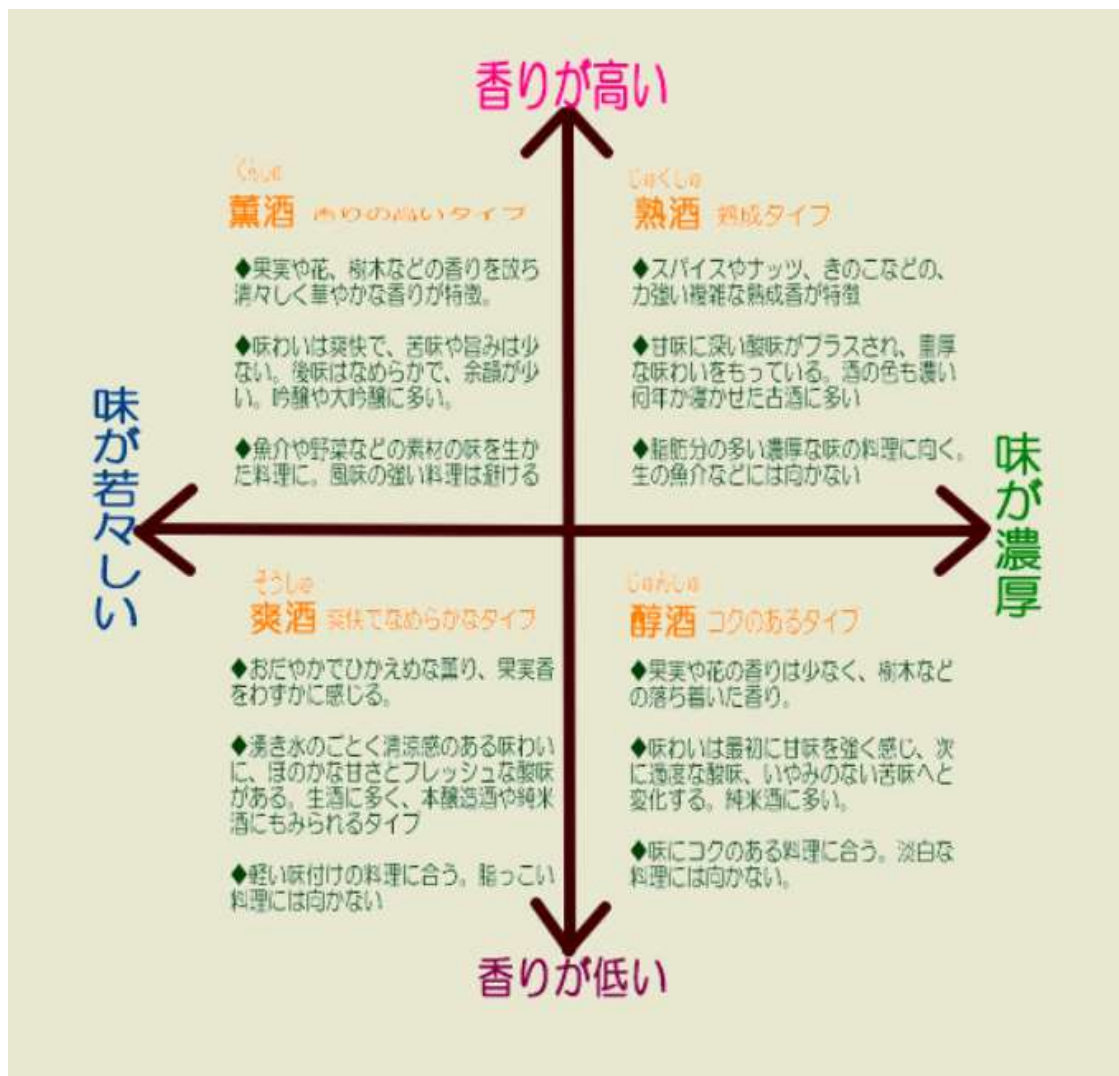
香りが高い

くんしゅ
薫酒 香りの高いタイプ

◆果実や花、樹木などの香りを放ち清々しく華やかな香りが特徴。

◆味わいは爽快で、苦味や旨みは少ない。後味はなめらかで、余韻が少い。吟醸や大吟醸に多い。

◆魚介や野菜などの素材の味を生かた料理に。風味の強い料理は避ける

じゅくしゅ
熟酒 熟成タイプ

◆スパイスやナッツ、きのこなどの、力強い複雑な熟成香が特徴

◆甘味に深い酸味がプラスされ、重厚な味わいをもっている。酒の色も濃い何年か寝かせた古酒に多い

◆脂肪分の多い濃厚な味の料理に向く。生の魚介などには向かない

味が若々しい

味が濃厚

そうしゅ
爽酒 爽快でなめらかなタイプ

◆おだやかでひかえめな薫り、果実香をわずかに感じる。

◆湧き水のごとく清涼感のある味わいに、ほのかな甘さとフレッシュな酸味がある。生酒に多く、本醸造酒や純米酒にもみられるタイプ

◆軽い味付けの料理に合う。脂っこい料理には向かない

じゅんしゅ
醇酒 コクのあるタイプ

◆果実や花の香りは少なく、樹木などの落ち着いた香り。

◆味わいは最初に甘味を強く感じ、次に適度な酸味、いやみのない苦味へと変化する。純米酒に多い。

◆味にコクのある料理に合う。淡白な料理には向かない。

香りが低い